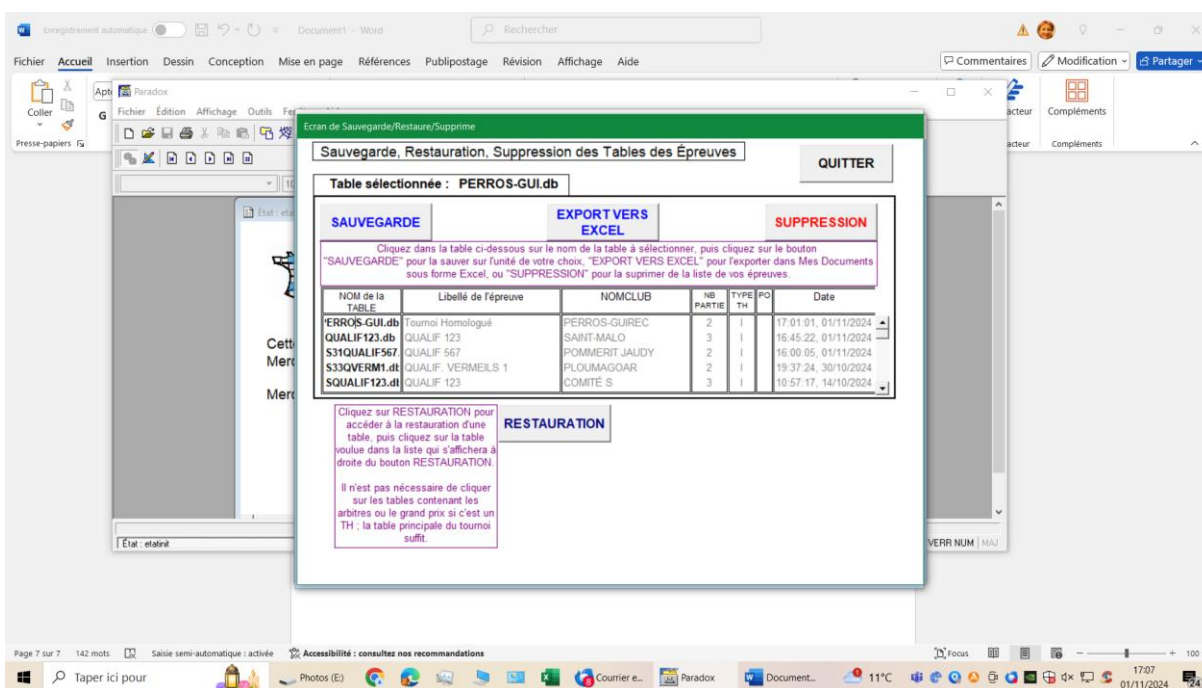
Enregistrement automatique Document1 - Word Rechercher

Fichier Accueil Insertion Dessin Conception Mise en page Références Publipostage Révision Affichage Aide

Commentaires Modification Partager

Coller Presse-papiers

Paradox
Fichier Édition Affichage Outils

État : etat

Cett
Merc
Merc

État : etatinit

Ecran de Sauvegarde/Restaure/Supprime

Sauvegarde, Restauration, Suppression des Tables des Épreuves

QUITTER

Table sélectionnée : PERROS-GUI.db

SAUVEGARDE

EXPORT VERS EXCEL

SUPPRESSION

Cliquez dans la table ci-dessous sur le nom de la table à sélectionner, puis cliquez sur le bouton "SAUVEGARDE" pour la sauver sur l'unité de votre choix, "EXPORT VERS EXCEL" pour l'exporter dans Mes Documents sous forme Excel, ou "SUPPRESSION" pour la suprimer de la liste de vos épreuves.

| NOM de la TABLE | Libellé de l'épreuve | NOMCLUB | NB PARTIE | TYPE TH | PO | Date |
|---|---|---|---|---|---|---|
| 'ERROS-GUI.db | Tournoi Homologué | PERROS-GUIREC | 2 | I | | 17:01:01, 01/11/2024 |
| QUALIF123.db | QUALIF 123 | SAINT-MALO | 3 | I | | 16:45:22, 01/11/2024 |
| S31QUALIF567. | QUALIF 567 | POMMERIT JAUDY | 2 | I | | 16:00:05, 01/11/2024 |
| S33QVERM1.dt | QUALIF. VERMEILS 1 | PLOUMAGOAR | 2 | I | | 19:37:24, 30/10/2024 |
| SQUALIF123.dl | QUALIF 123 | COMITÉ S | 3 | I | | 10:57:17, 14/10/2024 |

Cliquez sur RESTAURATION pour accéder à la restauration d'une table, puis cliquez sur la table voulue dans la liste qui s'affichera à droite du bouton RESTAURATION.

Il n'est pas nécessaire de cliquer sur les tables contenant les arbitres ou le grand prix si c'est un TH ; la table principale du tournoi suffit.

RESTAURATION

acteur Compléments

VERR NUM MAJ

Page 7 sur 7 142 mots Saisie semi-automatique : activée Accessibilité : consultez nos recommandations Focus 100

Taper ici pour Photos (E:) Courrier e... Paradox Document... 11°C 17:07 01/11/2024